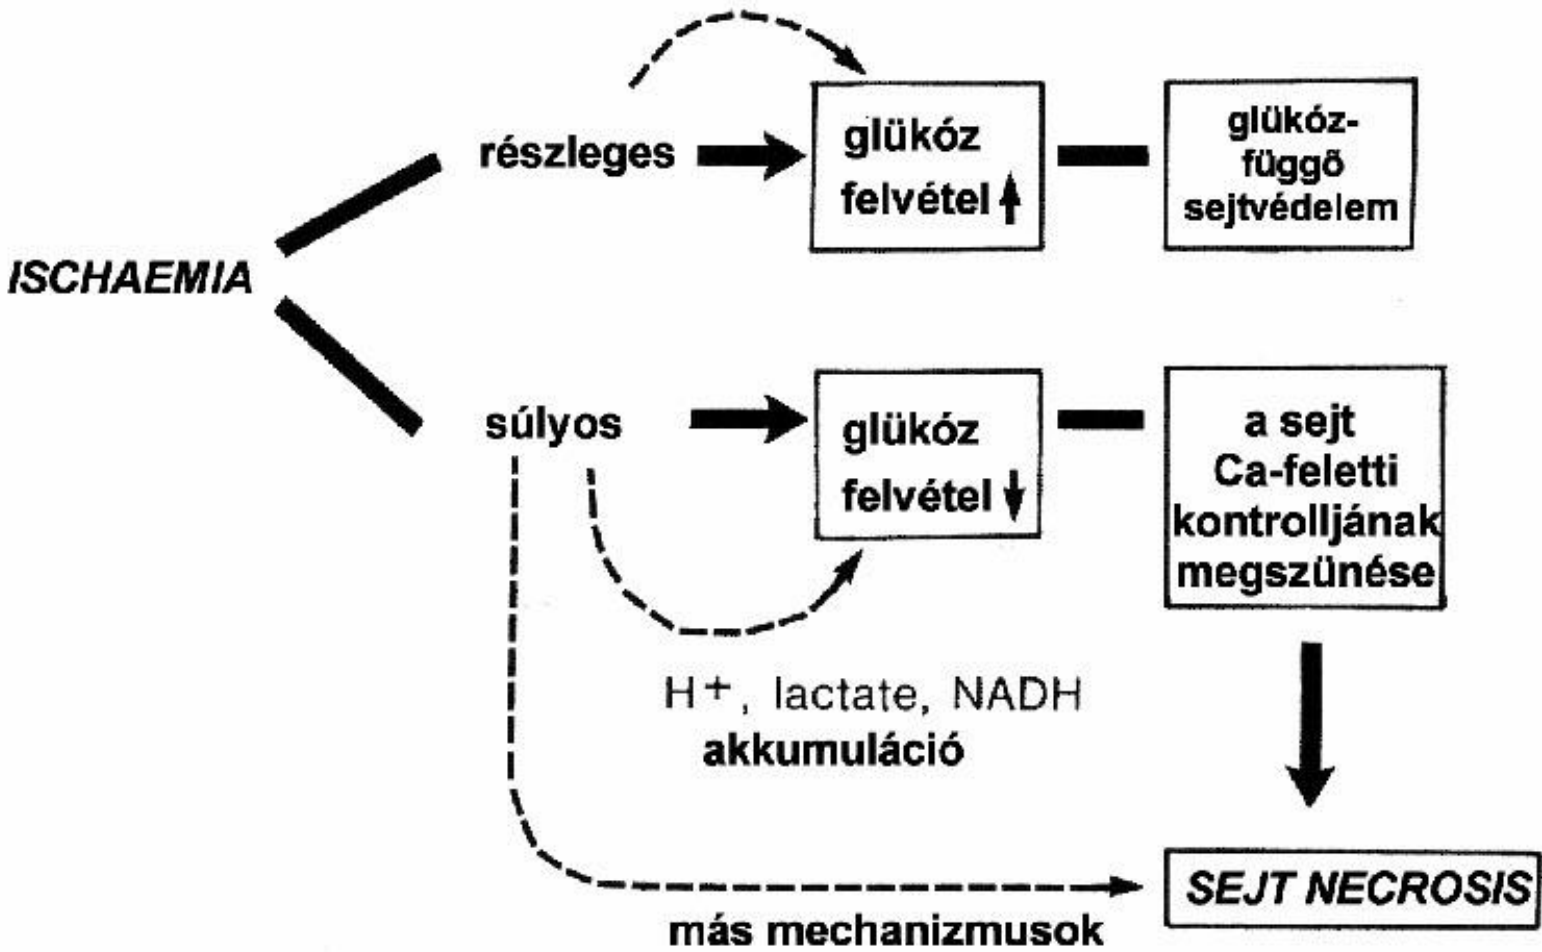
ISCHAEMIA

részleges

glükóz felvétel ↑

glükóz-függő sejtvédelem

súlyos

glükóz felvétel ↓

a sejt Ca-feletti kontrolljának megszünése

$H^+$, lactate, NADH akkumuláció

SEJT NECROSIS

más mechanizmusok